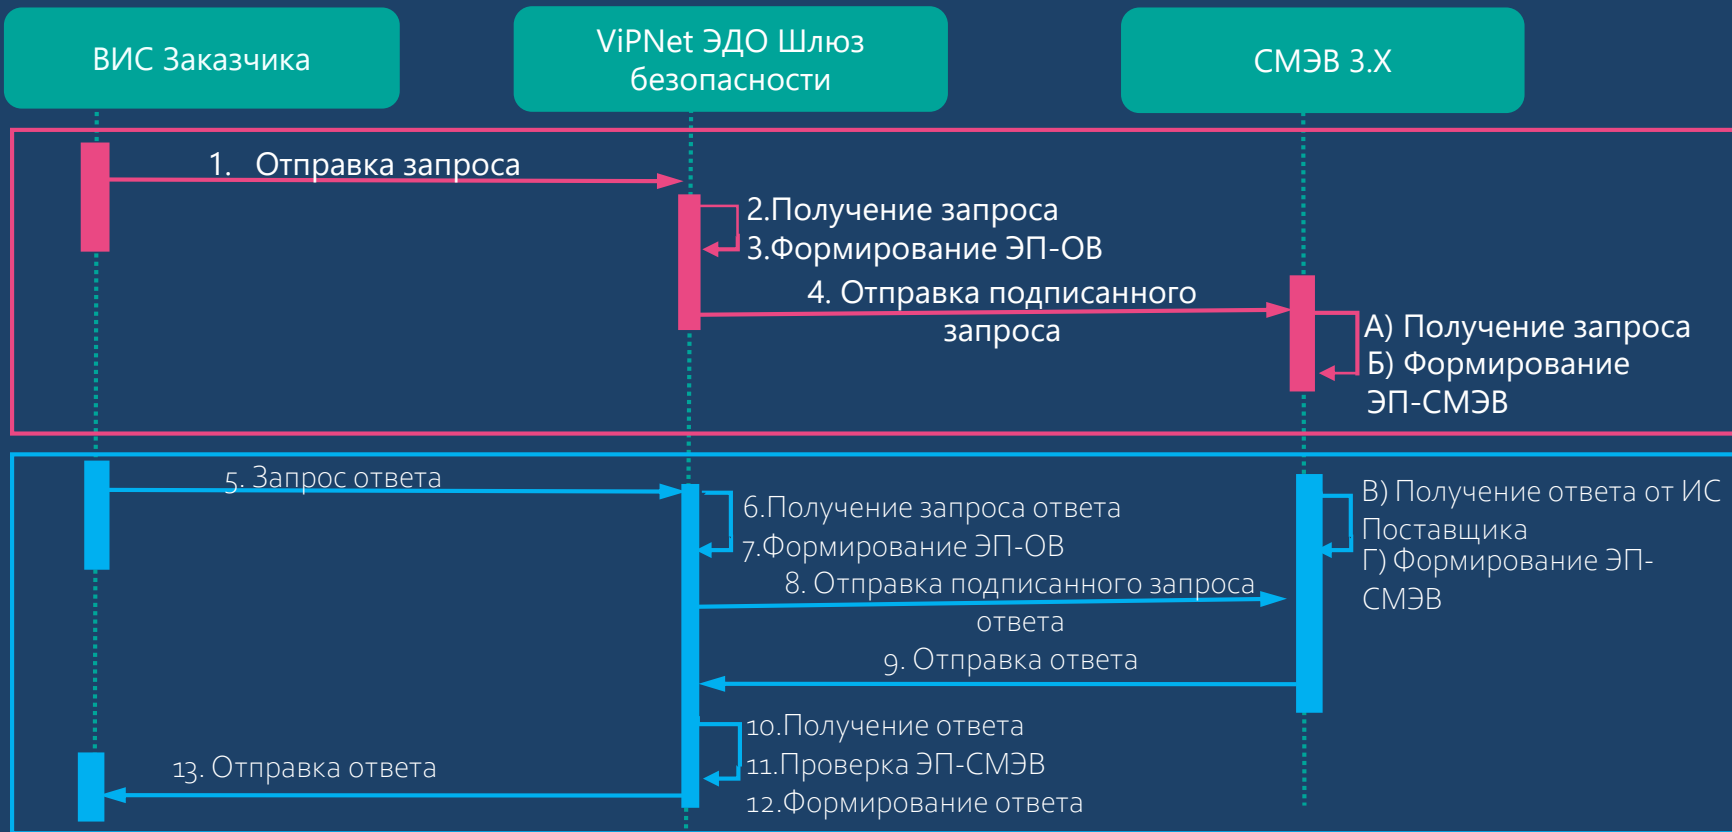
ВИС Заказчика

ViPNet ЭДО Шлюз безопасности

СМЭВ 3.Х

1. Отправка запроса

2.Получение запроса
3.Формирование ЭП-ОВ

4. Отправка подписанного запроса

А) Получение запроса
Б) Формирование ЭП-СМЭВ

5. Запрос ответа

6.Получение запроса ответа
7.Формирование ЭП-ОВ

8. Отправка подписанного запроса ответа

В) Получение ответа от ИС Поставщика
Г) Формирование ЭП-СМЭВ

9. Отправка ответа

10.Получение ответа
11.Проверка ЭП-СМЭВ
12.Формирование ответа

13. Отправка ответа